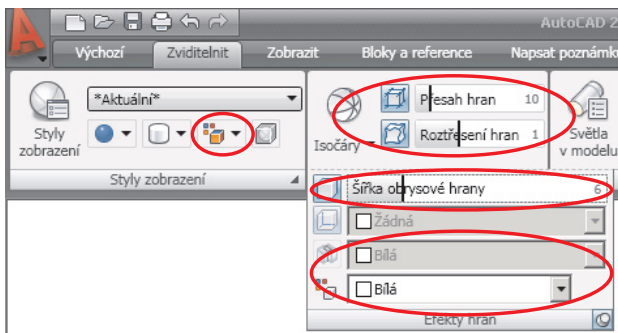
AutoCAD 2

Výchozí | Zviditelnit | Zobrazit | Bloky a reference | Napsat poznámk

*Aktuální*

Styly zobrazení

Styly zobrazení

Isočáry

Přesah hran 10

Roztřesení hran 1

Světla v modelu

Šířka obrysové hrany 6

Žádná

Bílá

Bílá

Efekty hran